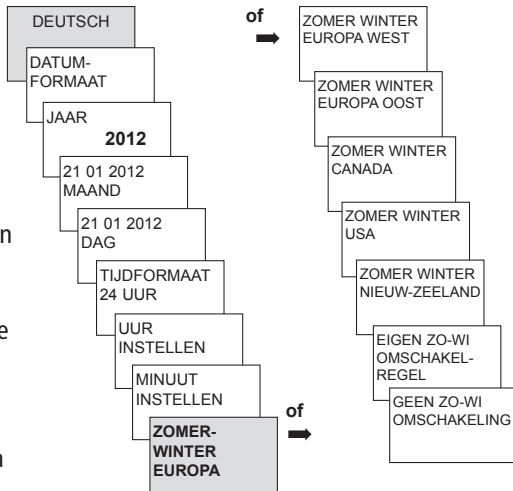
DEUTSCH

DATUM-FORMAAT

JAAR
2012

21 01 2012
MAAND

21 01 2012
DAG

TIJDFORMAAT
24 UUR

UUR
INSTELLEN

MINUUT
INSTELLEN

ZOMER-WINTER
EUROPA

of

ZOMER WINTER
EUROPA WEST

ZOMER WINTER
EUROPA OOST

ZOMER WINTER
CANADA

ZOMER WINTER
USA

ZOMER WINTER
NIEUW-ZEELAND

EIGEN ZO-WI
OMSCHAKEL-REGEL

of

GEEN ZO-WI
OMSCHAKELING

n

e

n